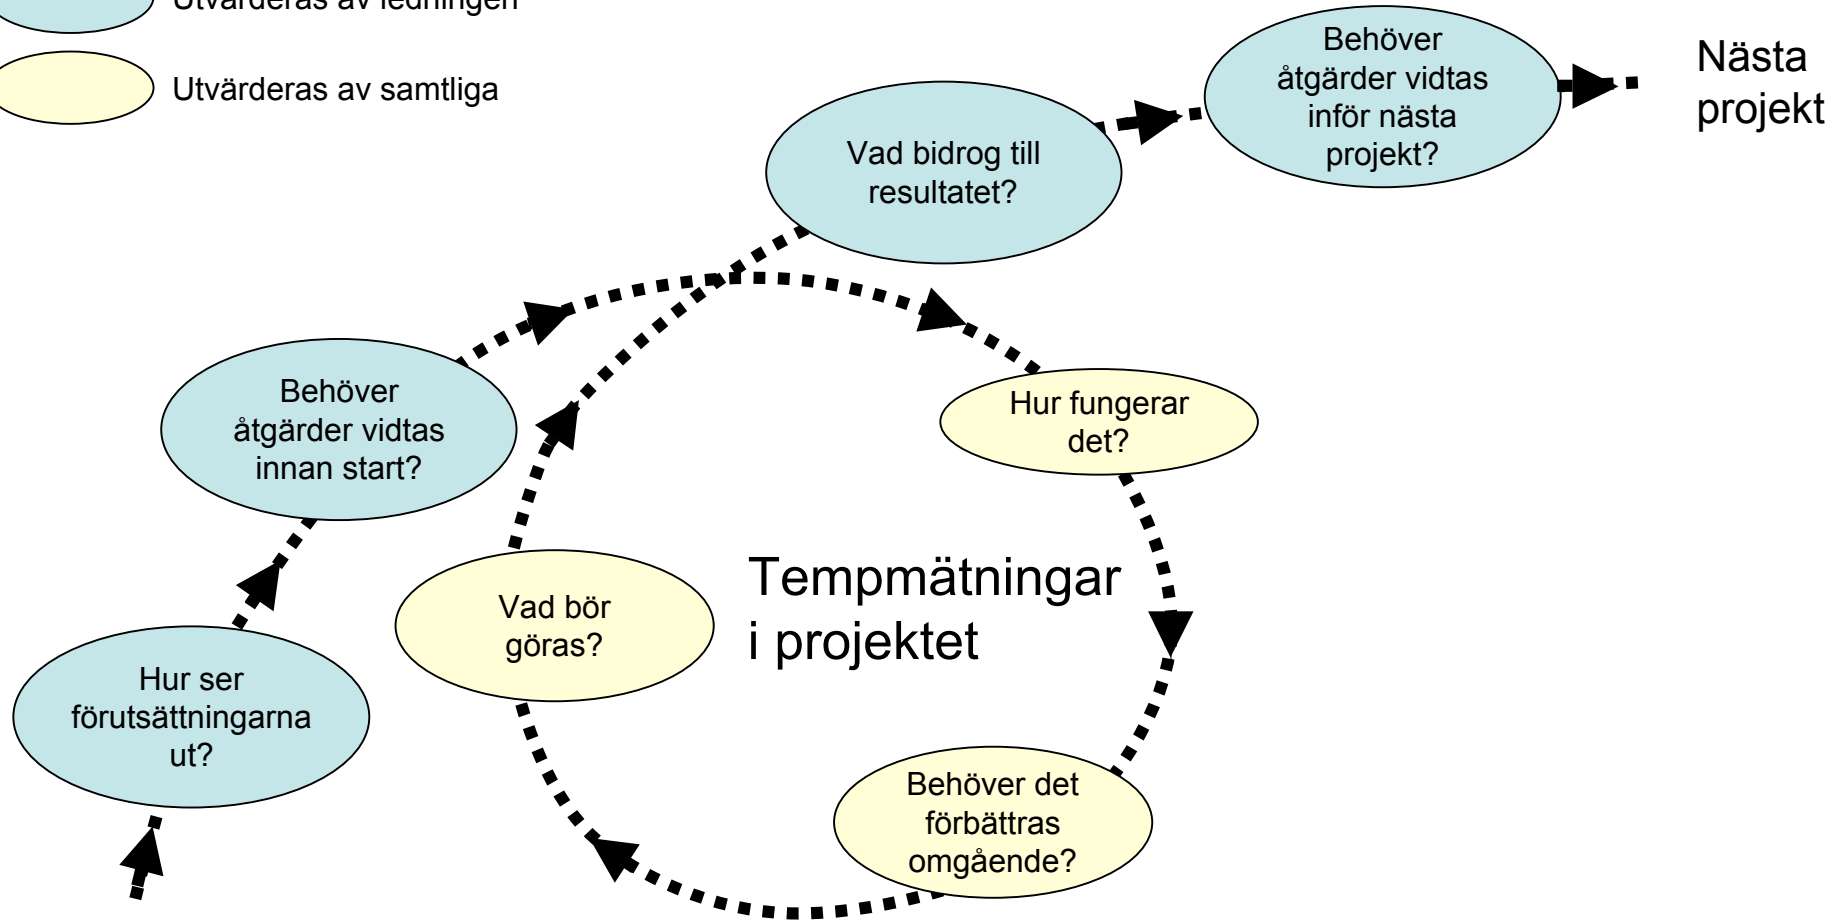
Utvärderas av ledningen

Utvärderas av samtliga

Behöver åtgärder vidtas inför nästa projekt?

Nästa projekt

Vad bidrog till resultatet?

Behöver åtgärder vidtas innan start?

Hur fungerar det?

Tempmätningar i projektet

Vad bör göras?

Hur ser förutsättningarna ut?

Behöver det förbättras omgående?